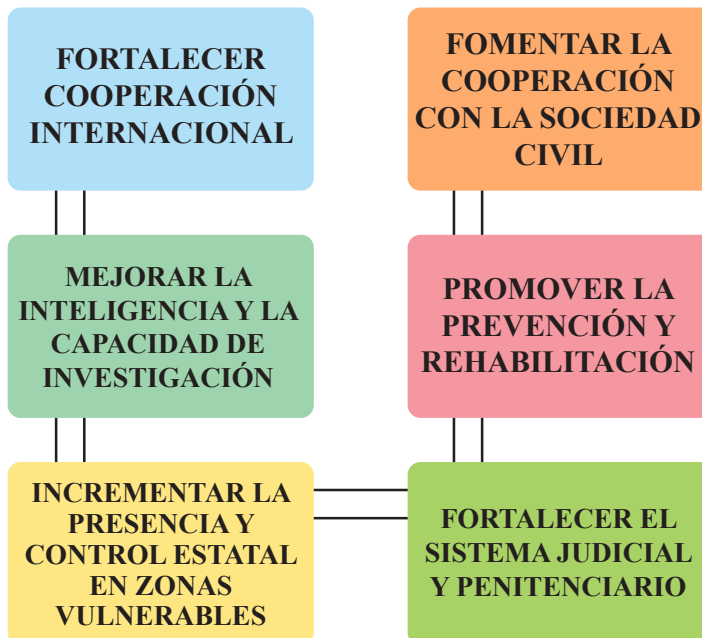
FORTALECER COOPERACIÓN INTERNACIONAL

FOMENTAR LA COOPERACIÓN CON LA SOCIEDAD CIVIL

MEJORAR LA INTELIGENCIA Y LA CAPACIDAD DE INVESTIGACIÓN

PROMOVER LA PREVENCIÓN Y REHABILITACIÓN

INCREMENTAR LA PRESENCIA Y CONTROL ESTATAL EN ZONAS VULNERABLES

FORTALECER EL SISTEMA JUDICIAL Y PENITENCIARIO